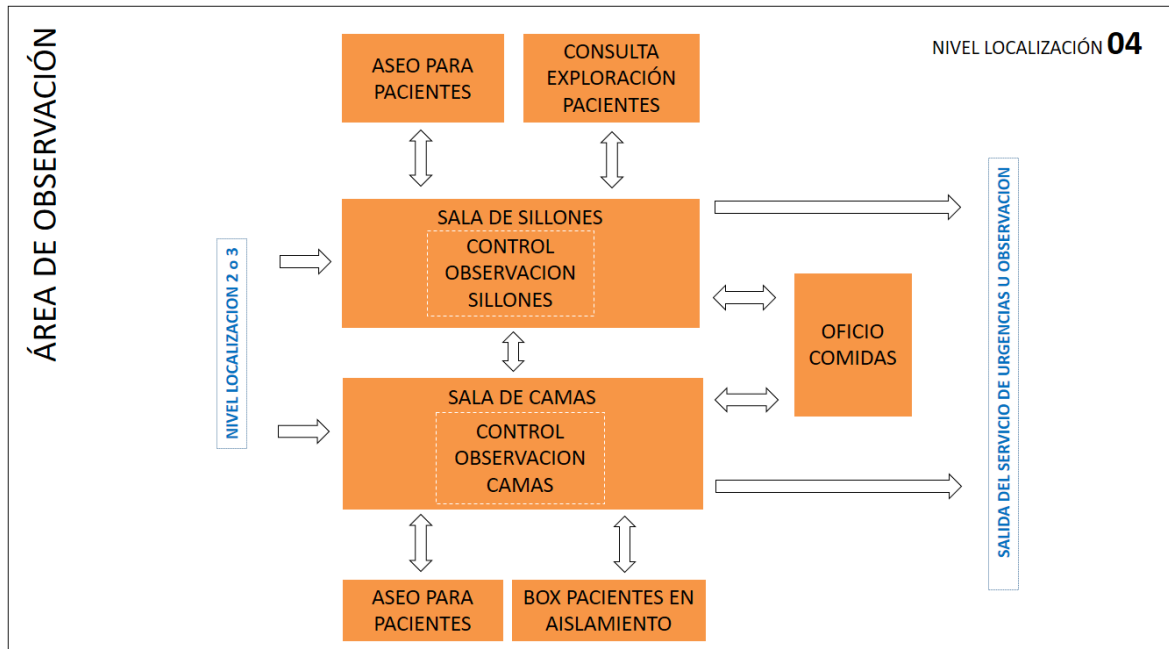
ÁREA DE OBSERVACIÓN

NIVEL LOCALIZACIÓN 04

ASEO PARA PACIENTES

CONSULTA EXPLORACIÓN PACIENTES

NIVEL LOCALIZACION 2 o 3

SALA DE SILLONES

CONTROL OBSERVACION SILLONES

OFICIO COMIDAS

SALA DE CAMAS

CONTROL OBSERVACION CAMAS

SALIDA DEL SERVICIO DE URGENCIAS U OBSERVACION

ASEO PARA PACIENTES

BOX PACIENTES EN AISLAMIENTO